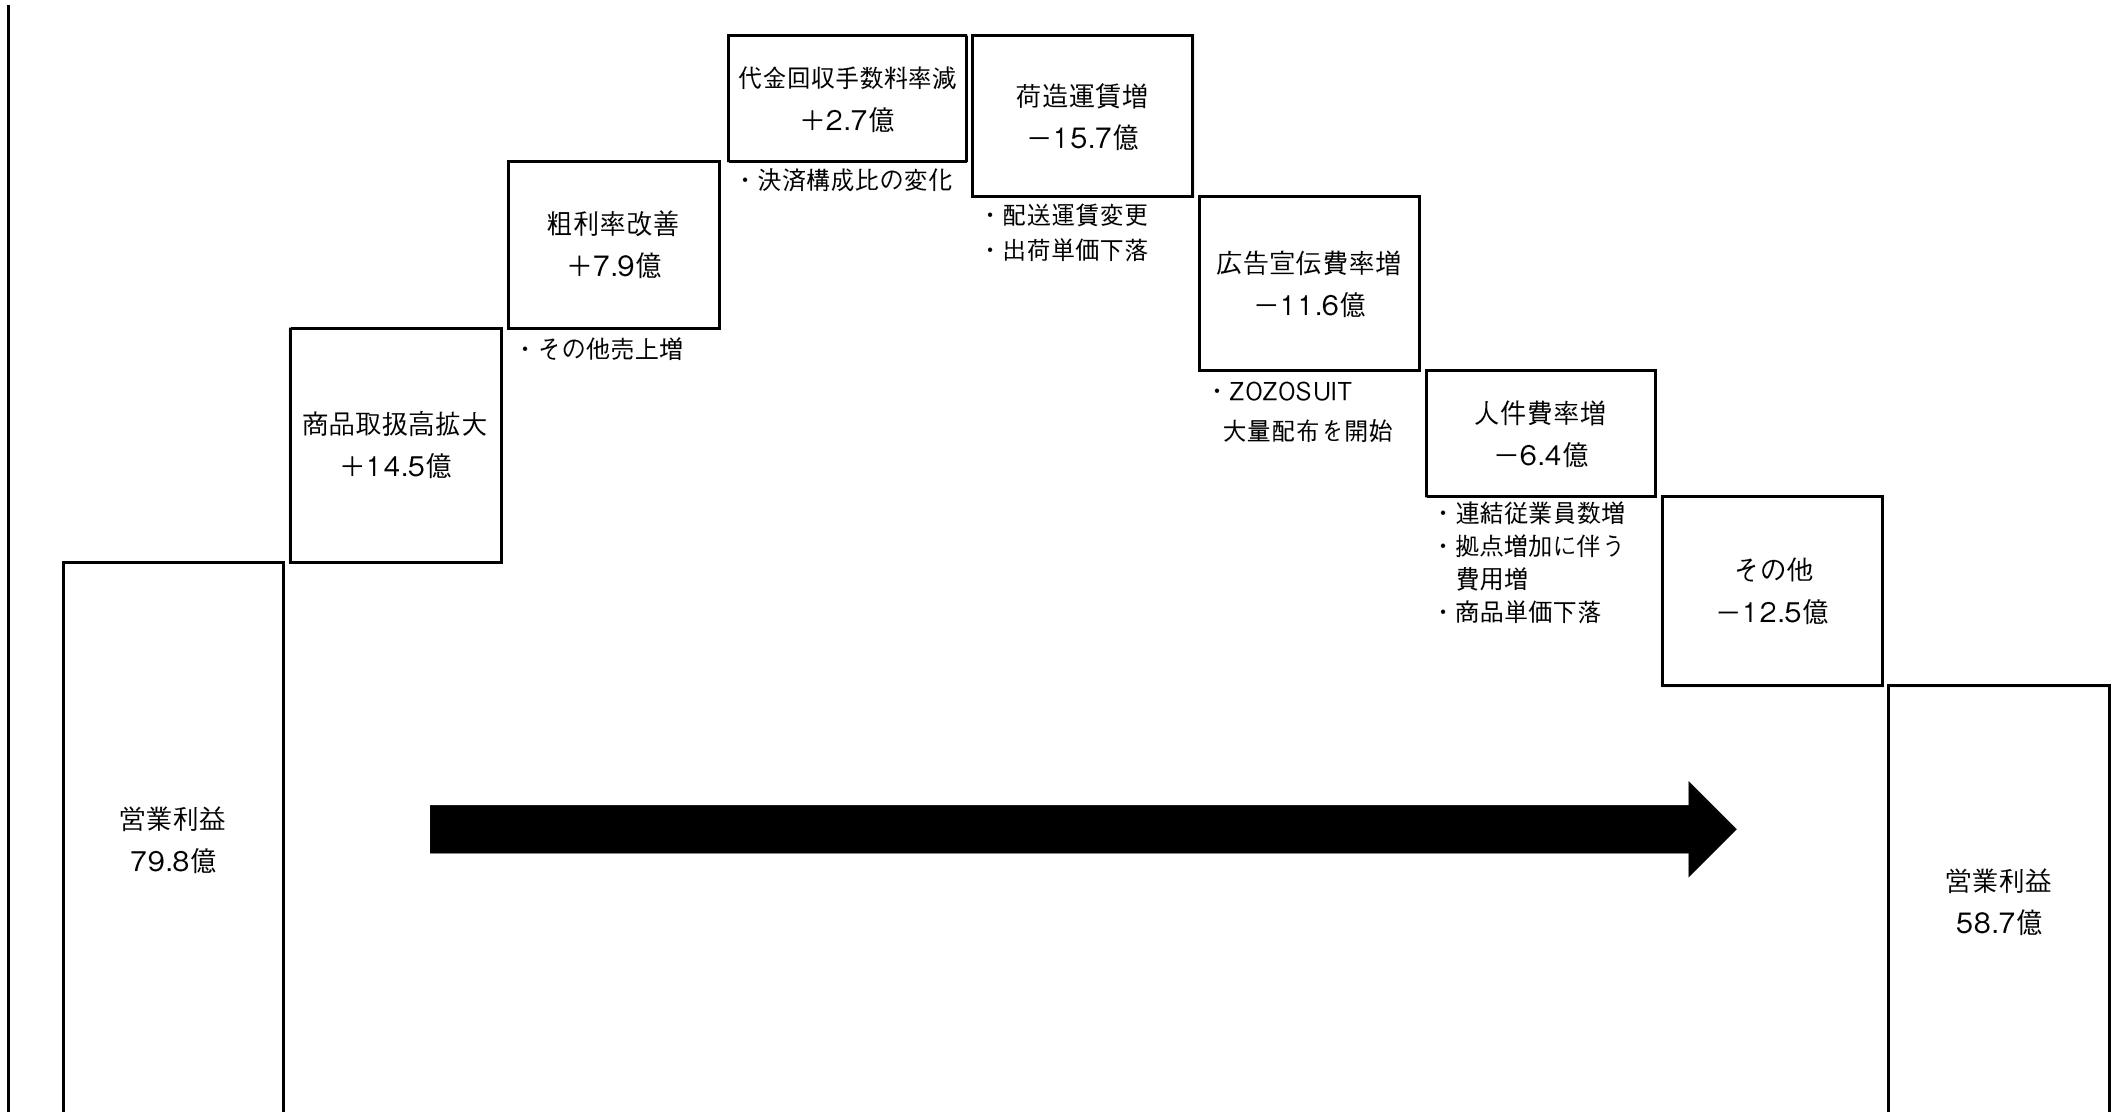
営業利益
79.8億

商品取扱高拡大
＋14.5億

粗利率改善
＋7.9億

・その他売上増

代金回収手数料率減
＋2.7億

・決済構成比の変化

荷造運賃増
－15.7億

・配送運賃変更
・出荷単価下落

広告宣伝費率増
－11.6億

・ZOZOSUIT
大量配布を開始

人件費率増
－6.4億

・連結従業員数増
・拠点増加に伴う
費用増
・商品単価下落

その他
－12.5億

営業利益
58.7億